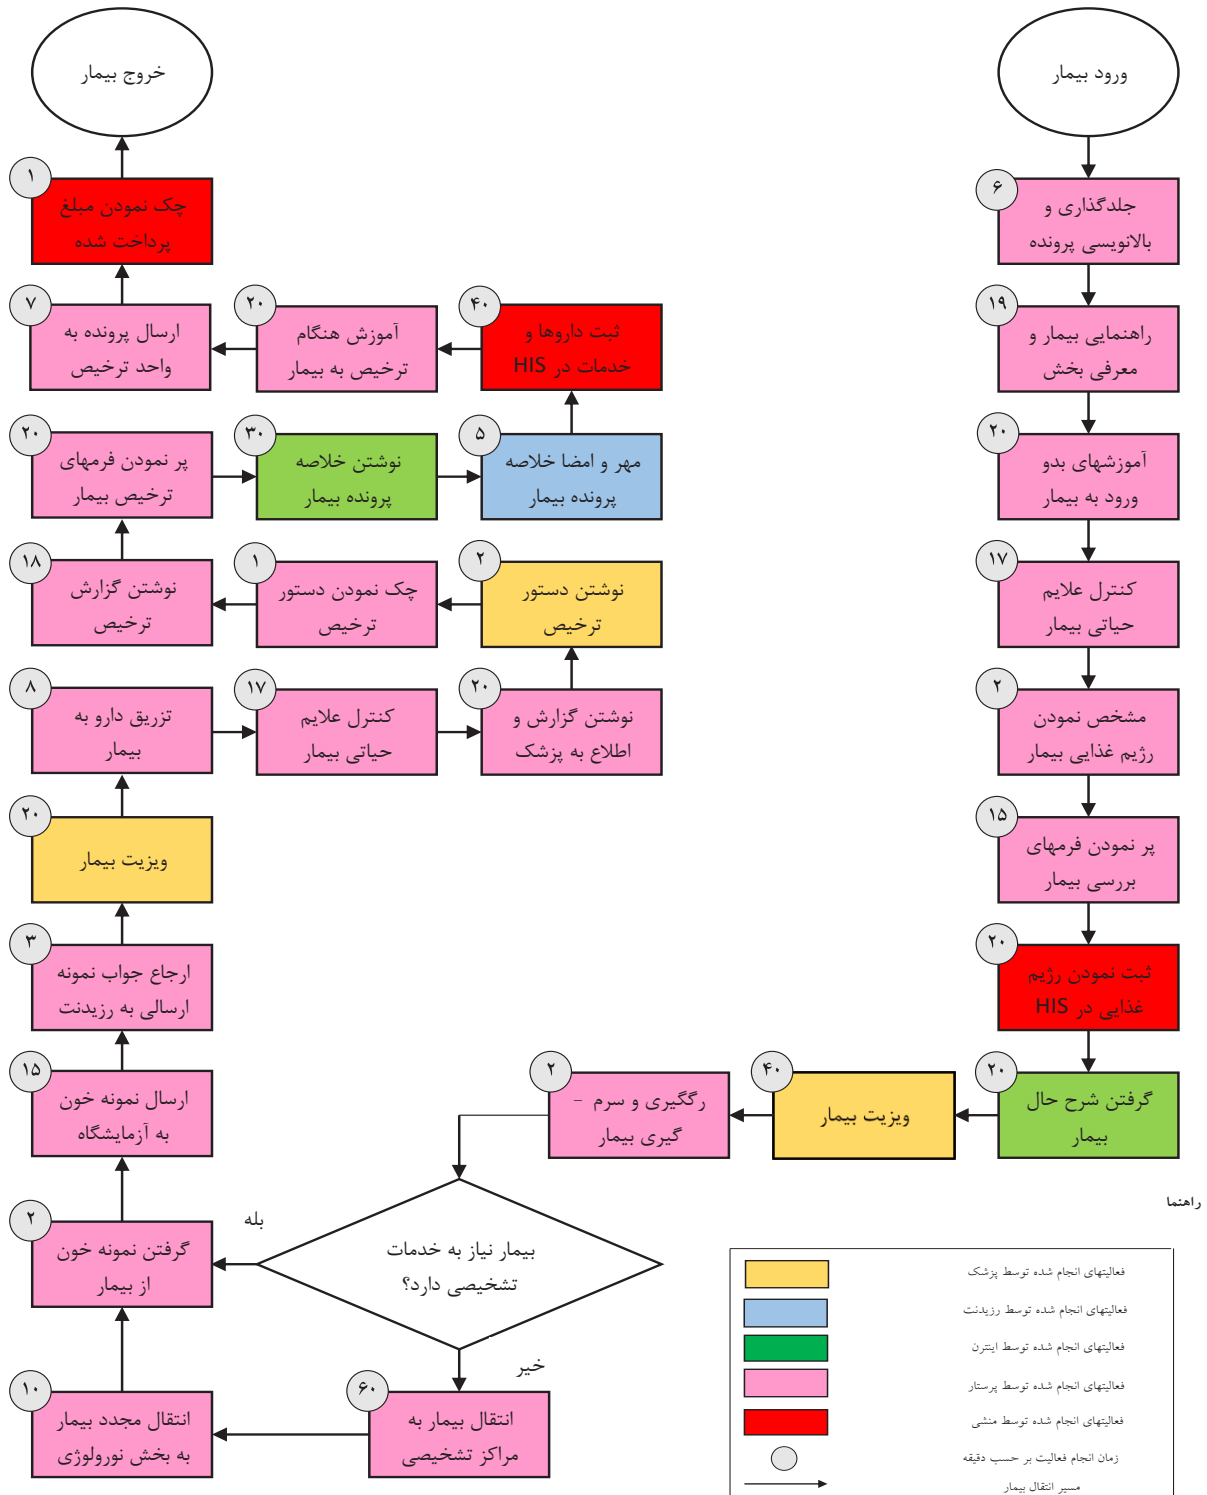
ورود بیمار

۶
جلدگذاری و بالانویسی پرونده

۱۹
راهنمایی بیمار و معرفی بخش

۲۰
آموزشهای بدو ورود به بیمار

۱۷
کنترل علایم حیاتی بیمار

۲
مشخص نمودن رژیم غذایی بیمار

۱۵
پر نمودن فرمهای بررسی بیمار

۲۰
ثبت نمودن رژیم غذایی در HIS

۲۰
گرفتن شرح حال بیمار

۴۰
ویزیت بیمار

۲
رگگیری و سرم - گیری بیمار

بیمار نیاز به خدمات تشخیصی دارد؟

بله

خیر

۶۰
انتقال بیمار به مراکز تشخیصی

۱۰
انتقال مجدد بیمار به بخش نورولوژی

۲
گرفتن نمونه خون از بیمار

۱۵
ارسال نمونه خون به آزمایشگاه

۳
ارجاع جواب نمونه ارسالی به رزیدنت

۲۰
ویزیت بیمار

۸
تزریق دارو به بیمار

۱۷
کنترل علایم حیاتی بیمار

۲۰
نوشتن گزارش و اطلاع به پزشک

۲
نوشتن دستور ترخیص

۱
چک نمودن دستور ترخیص

۱۸
نوشتن گزارش ترخیص

۲۰
پر نمودن فرمهای ترخیص بیمار

۳۰
نوشتن خلاصه پرونده بیمار

۵
مهر و امضا خلاصه پرونده بیمار

۴۰
ثبت داروها و خدمات در HIS

۲۰
آموزش هنگام ترخیص به بیمار

۷
ارسال پرونده به واحد ترخیص

۱
چک نمودن مبلغ پرداخت شده

خروج بیمار

راهنما

فعالیتهای انجام شده توسط پزشک
فعالیتهای انجام شده توسط رزیدنت
فعالیتهای انجام شده توسط اینترن
فعالیتهای انجام شده توسط پرستار
فعالیتهای انجام شده توسط منشی
زمان انجام فعالیت بر حسب دقیقه
مسیر انتقال بیمار